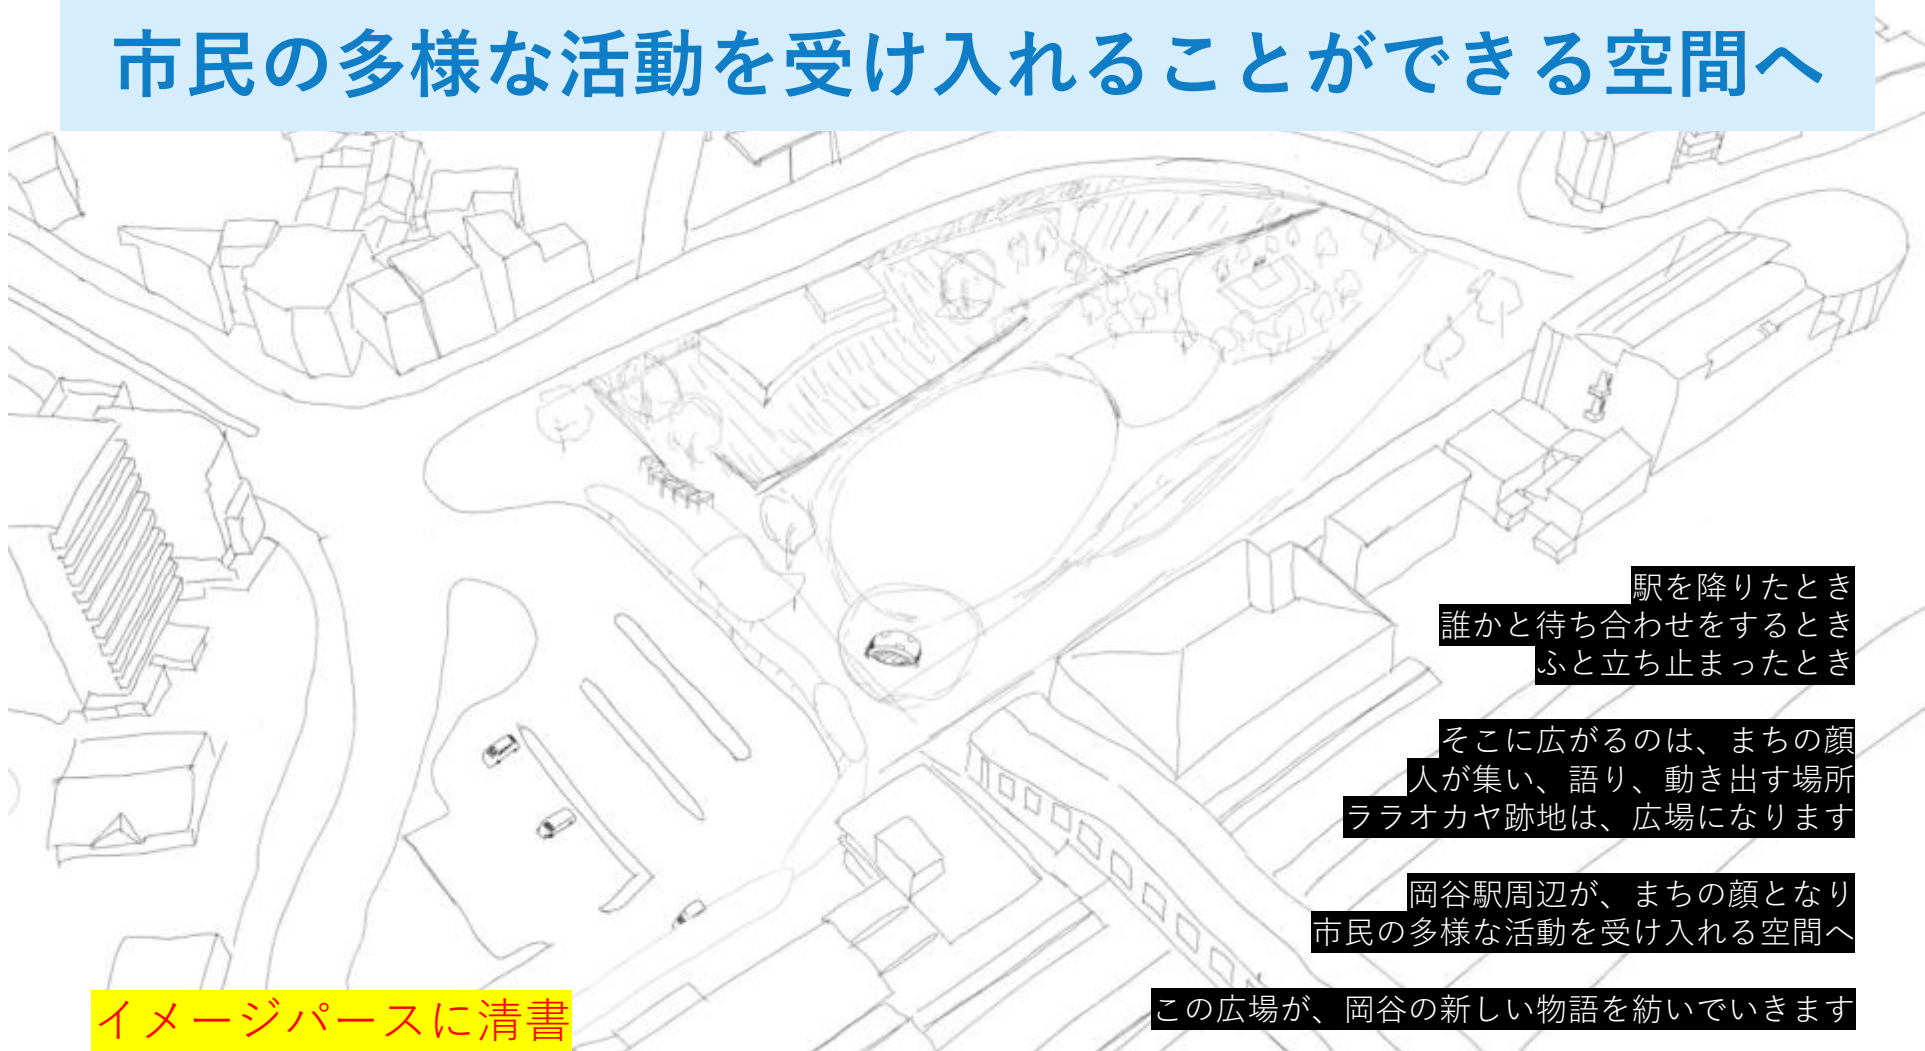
市民の多様な活動を受け入れることができる空間へ

駅を降りたとき
誰かと待ち合わせをするとき
ふと立ち止まったとき

そこに広がるのは、まちの顔
人が集い、語り、動き出す場所
ララオカヤ跡地は、広場になります

岡谷駅周辺が、まちの顔となり
市民の多様な活動を受け入れる空間へ

この広場が、岡谷の新しい物語を紡いでいきます

イメージパースに清書